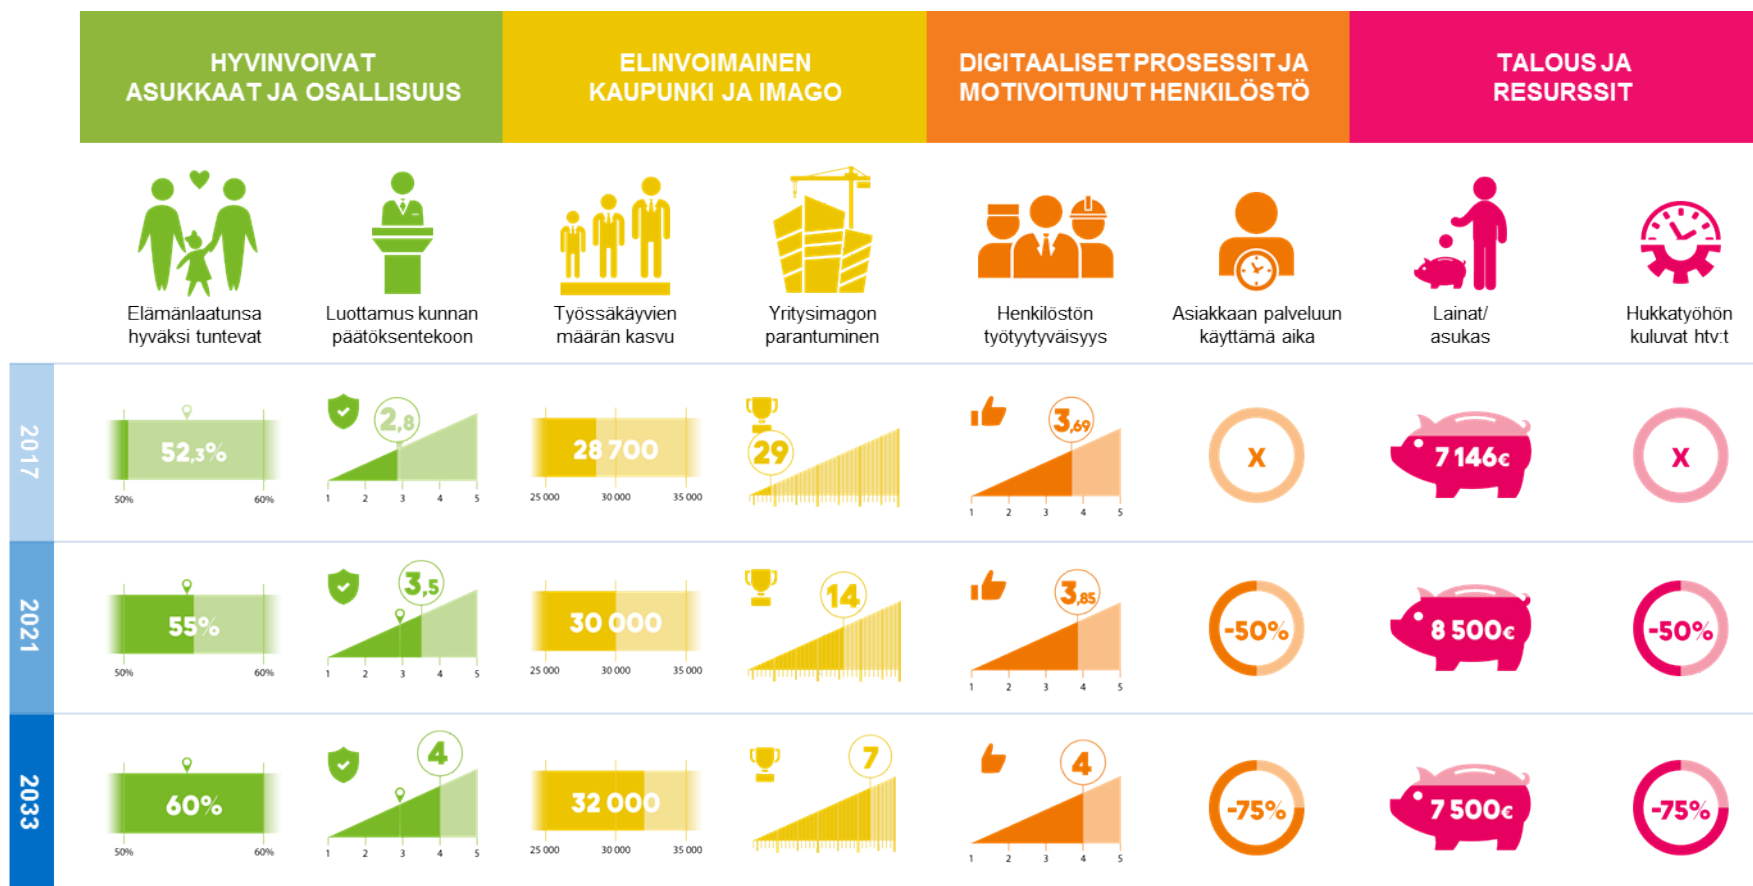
HYVINVOIVAT ASUKKAAT JA OSALLISUUS

ELINVOIMAINEN KAUPUNKI JA IMAGO

DIGITAALISET PROSESSIT JA MOTIVOITUNUT HENKILÖSTÖ

TALOUS JA RESURSSIT

Elämänlaatunsa hyväksi tuntevat

Luottamus kunnan päätöksentekoon

Työssäkäyvien määrän kasvu

Yritysimagon parantuminen

Henkilöstön työtyytyväisyys

Asiakkaan palveluun käyttämä aika

Lainat/ asukas

Hukkatyöhön kuluvat htv:t

2017

52,3%
50% 60%

2,8
1 2 3 4 5

28 700
25 000 30 000 35 000

29

3,69
1 2 3 4 5

X

7 146€

X

2021

55%
50% 60%

3,5
1 2 3 4 5

30 000
25 000 30 000 35 000

14

3,85
1 2 3 4 5

-50%

8 500€

-50%

2033

60%
50% 60%

4
1 2 3 4 5

32 000
25 000 30 000 35 000

7

4
1 2 3 4 5

-75%

7 500€

-75%